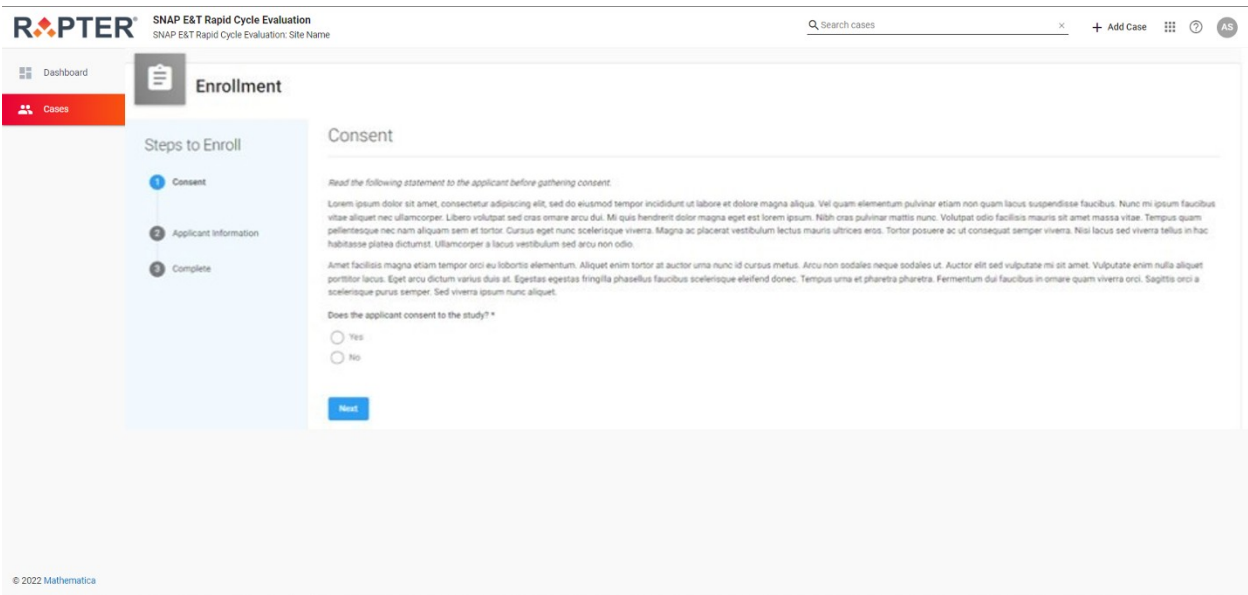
RAPTER®

SNAP E&T Rapid Cycle Evaluation
SNAP E&T Rapid Cycle Evaluation: Site Name

Search cases ×

+ Add Case

AS

Dashboard

Cases

Enrollment

Steps to Enroll

1 Consent

2 Applicant Information

3 Complete

Consent

Read the following statement to the applicant before gathering consent.

Lorem ipsum dolor sit amet, consectetur adipiscing elit, sed do eiusmod tempor incididunt ut labore et dolore magna aliqua. Vel quam elementum pulvinar etiam non quam lacus suspendisse faucibus. Nunc mi ipsum faucibus vitae aliquet nec ullamcorper. Libero volutpat sed cras ornare arcu dui. Mi quis hendrerit dolor magna eget est lorem ipsum. Nibh cras pulvinar mattis nunc. Volutpat odio facilisis mauris sit amet massa vitae. Tempus quam pellentesque nec nam aliquam sem et tortor. Cursus eget nunc scelerisque viverra. Magna ac placerat vestibulum lectus mauris ultrices eros. Tortor posuere ac ut consequat semper viverra. Nisi lacus sed viverra tellus in hac habitasse platea dictumst. Ullamcorper a lacus vestibulum sed arcu non odio.

Amet facilisis magna etiam tempor orci eu lobortis elementum. Aliquet enim tortor at auctor urna nunc id cursus metus. Arcu non sodales neque sodales ut. Auctor elit sed vulputate mi sit amet. Vulputate enim nulla aliquet porttitor lacus. Eget arcu dictum varius duis at. Egestas egestas fringilla phasellus faucibus scelerisque eleifend donec. Tempus urna et pharetra pharetra. Fermentum dui faucibus in ornare quam viverra orci. Sagittis orci a scelerisque purus semper. Sed viverra ipsum nunc aliquet.

Does the applicant consent to the study? *

Yes

No

Next

© 2022 Mathematica